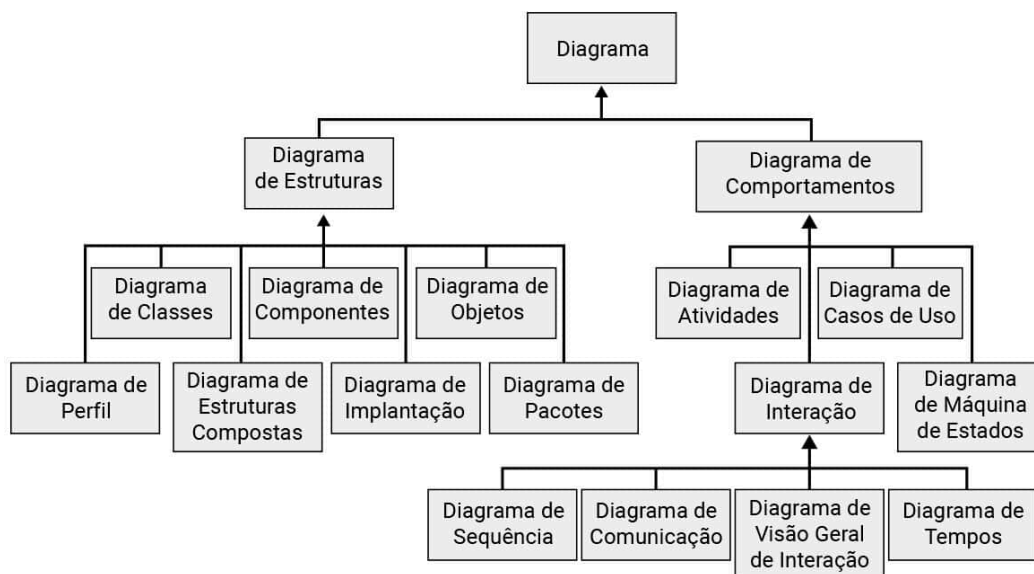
Diagrama

Diagrama de Estruturas

Diagrama de Comportamentos

Diagrama de Classes

Diagrama de Componentes

Diagrama de Objetos

Diagrama de Perfil

Diagrama de Estruturas Compostas

Diagrama de Implantação

Diagrama de Pacotes

Diagrama de Atividades

Diagrama de Casos de Uso

Diagrama de Interação

Diagrama de Máquina de Estados

Diagrama de Sequência

Diagrama de Comunicação

Diagrama de Visão Geral de Interação

Diagrama de Tempos